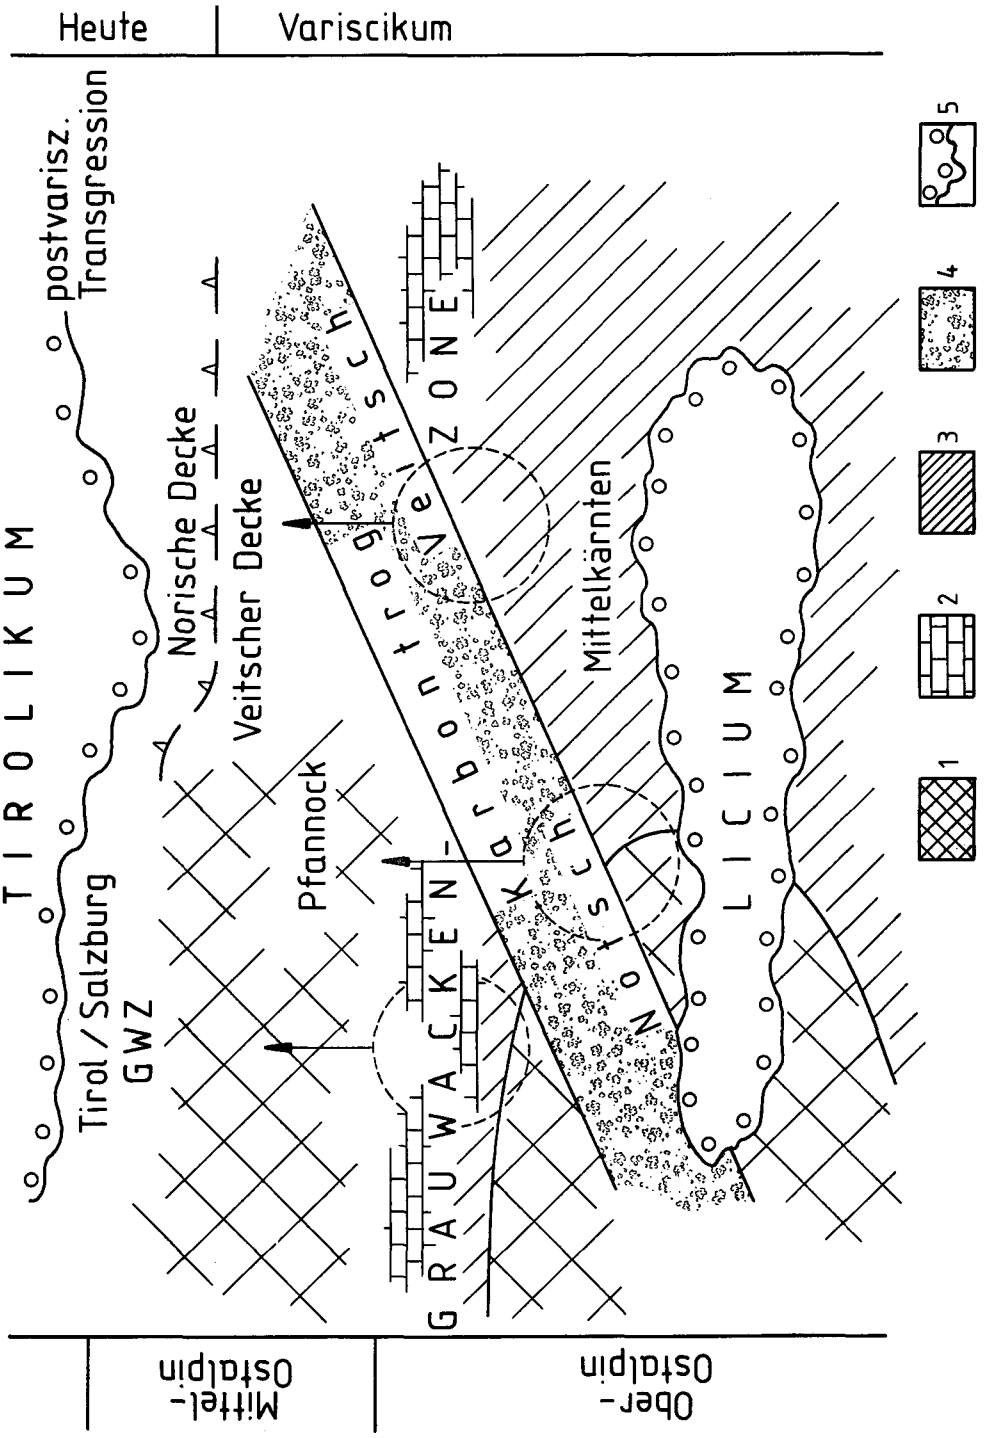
Heute | Variscikum

postvarisz. Transgression

TIROLIKUM

Tirol / Salzburg
GWZ

Norische Decke

Veitscher Decke

Pfannock

GRAUWACKEN-ZONE

Karbontrog

Noisch

Mittelkärnten

LICIUM

1 2 3 4 5

Mittel-
Ostalpin

Ober-
Ostalpin